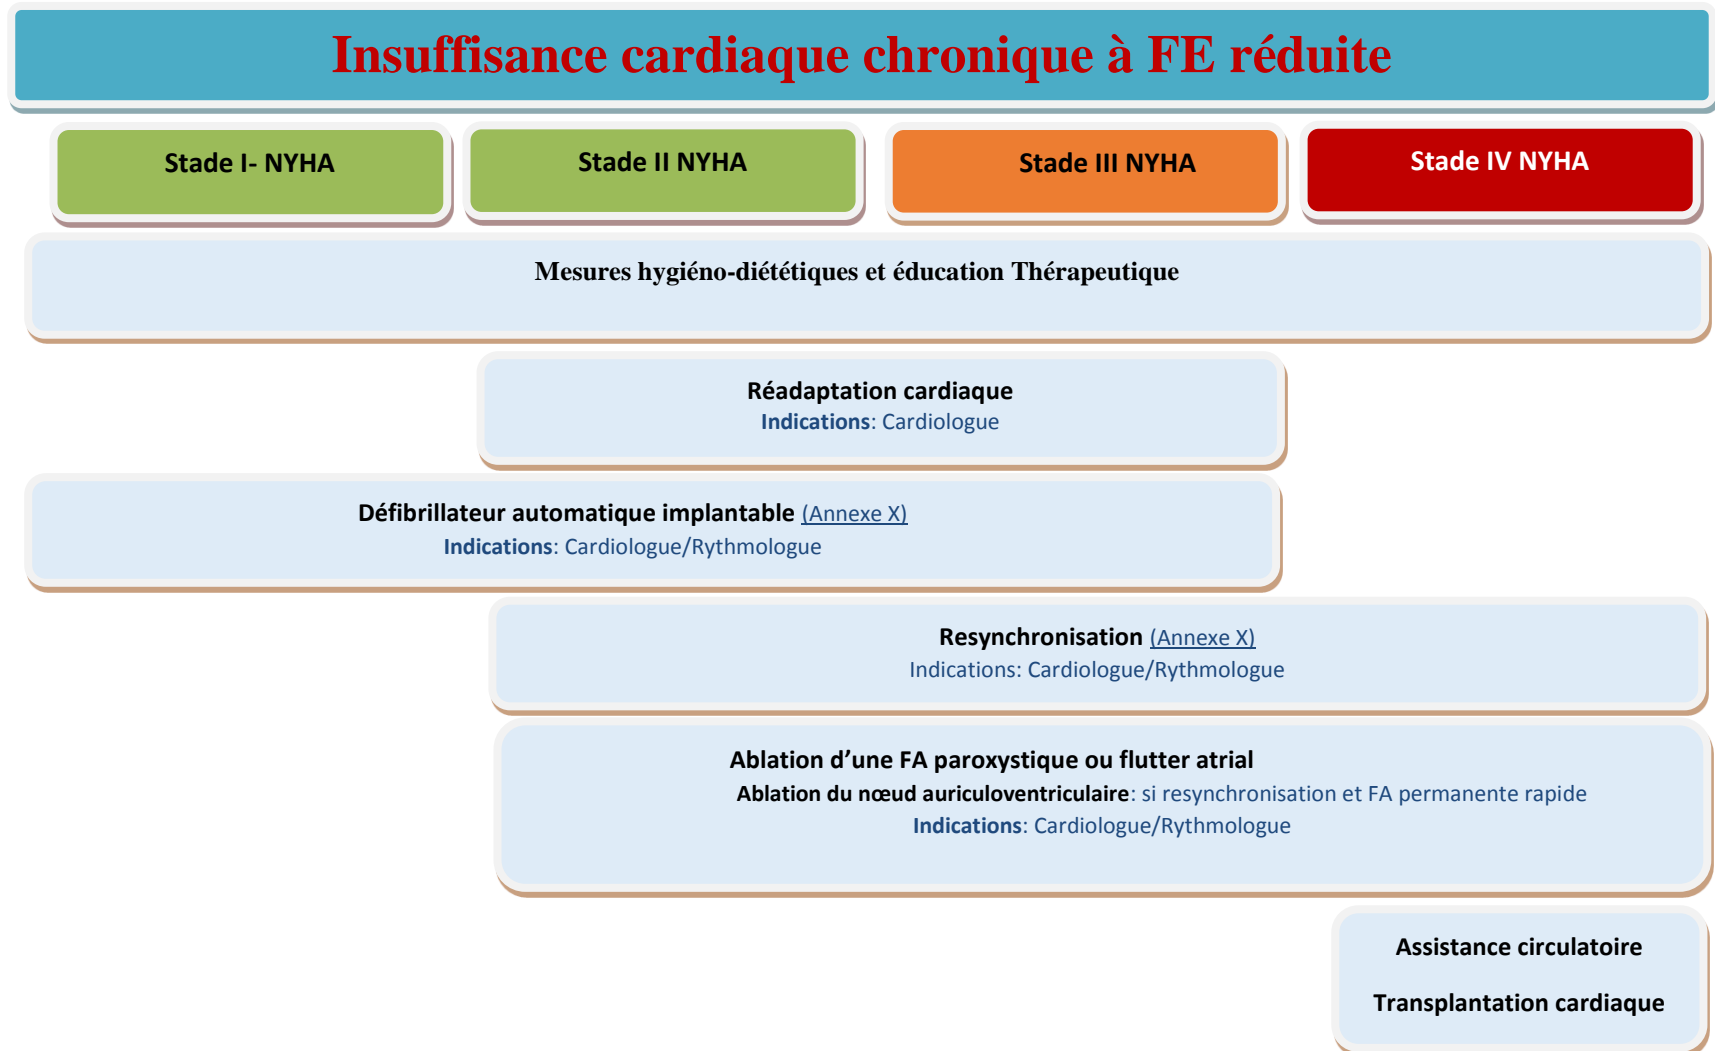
Insuffisance cardiaque chronique à FE réduite

Stade I- NYHA

Stade II NYHA

Stade III NYHA

Stade IV NYHA

Mesures hygiéno-diététiques et éducation Thérapeutique

Réadaptation cardiaque
Indications: Cardiologue

Défibrillateur automatique implantable (Annexe X)
Indications: Cardiologue/Rythmologue

Resynchronisation (Annexe X)
Indications: Cardiologue/Rythmologue

Ablation d'une FA paroxystique ou flutter atrial
Ablation du nœud auriculoventriculaire: si resynchronisation et FA permanente rapide
Indications: Cardiologue/Rythmologue

Assistance circulatoire

Transplantation cardiaque